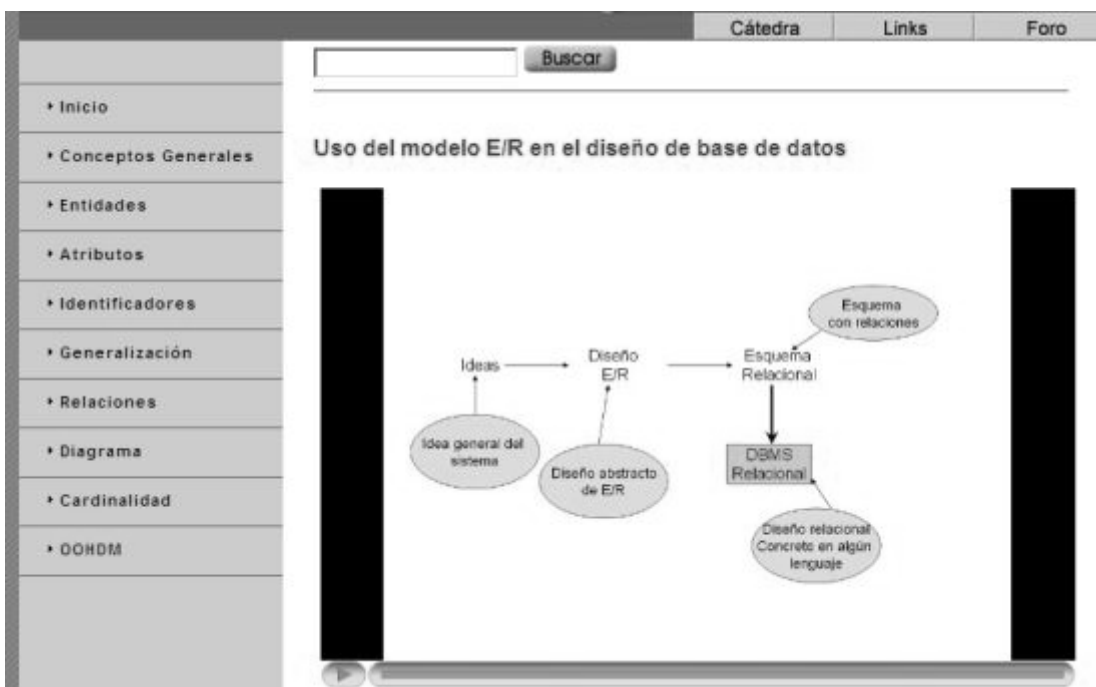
Cátedra | Links | Foro

Buscar

• Inicio
• Conceptos Generales
• Entidades
• Atributos
• Identificadores
• Generalización
• Relaciones
• Diagrama
• Cardinalidad
• OOHDM

Uso del modelo E/R en el diseño de base de datos

Esquema con relaciones

Ideas

Diseño E/R

Esquema Relacional

Idea general del sistema

Diseño abstracto de E/R

DBMS Relacional

Diseño relacional Concreto en algún lenguaje